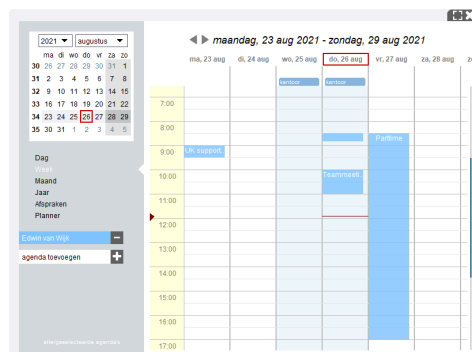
2021 augustus

|  | ma | di | wo | do | vr | za | zo |
|---|---|---|---|---|---|---|---|
| 30 | 26 | 27 | 28 | 29 | 30 | 31 | 1 |
| 31 | 2 | 3 | 4 | 5 | 6 | 7 | 8 |
| 32 | 9 | 10 | 11 | 12 | 13 | 14 | 15 |
| 33 | 16 | 17 | 18 | 19 | 20 | 21 | 22 |
| 34 | 23 | 24 | 25 | 26 | 27 | 28 | 29 |
| 35 | 30 | 31 | 1 | 2 | 3 | 4 | 5 |

Dag
Week
Maand
Jaar
Afspraken
Planner

Edwin van Wijk

agenda toevoegen

afzetgeselecteerde agenda's

maandag, 23 aug 2021 - zondag, 29 aug 2021

ma, 23 aug | di, 24 aug | wo, 25 aug | do, 26 aug | vr, 27 aug | za, 28 aug

kantoor
kantoor

7:00
8:00
9:00
10:00
11:00
12:00
13:00
14:00
15:00
16:00
17:00

UK support...
Teammeeti...
Parttime